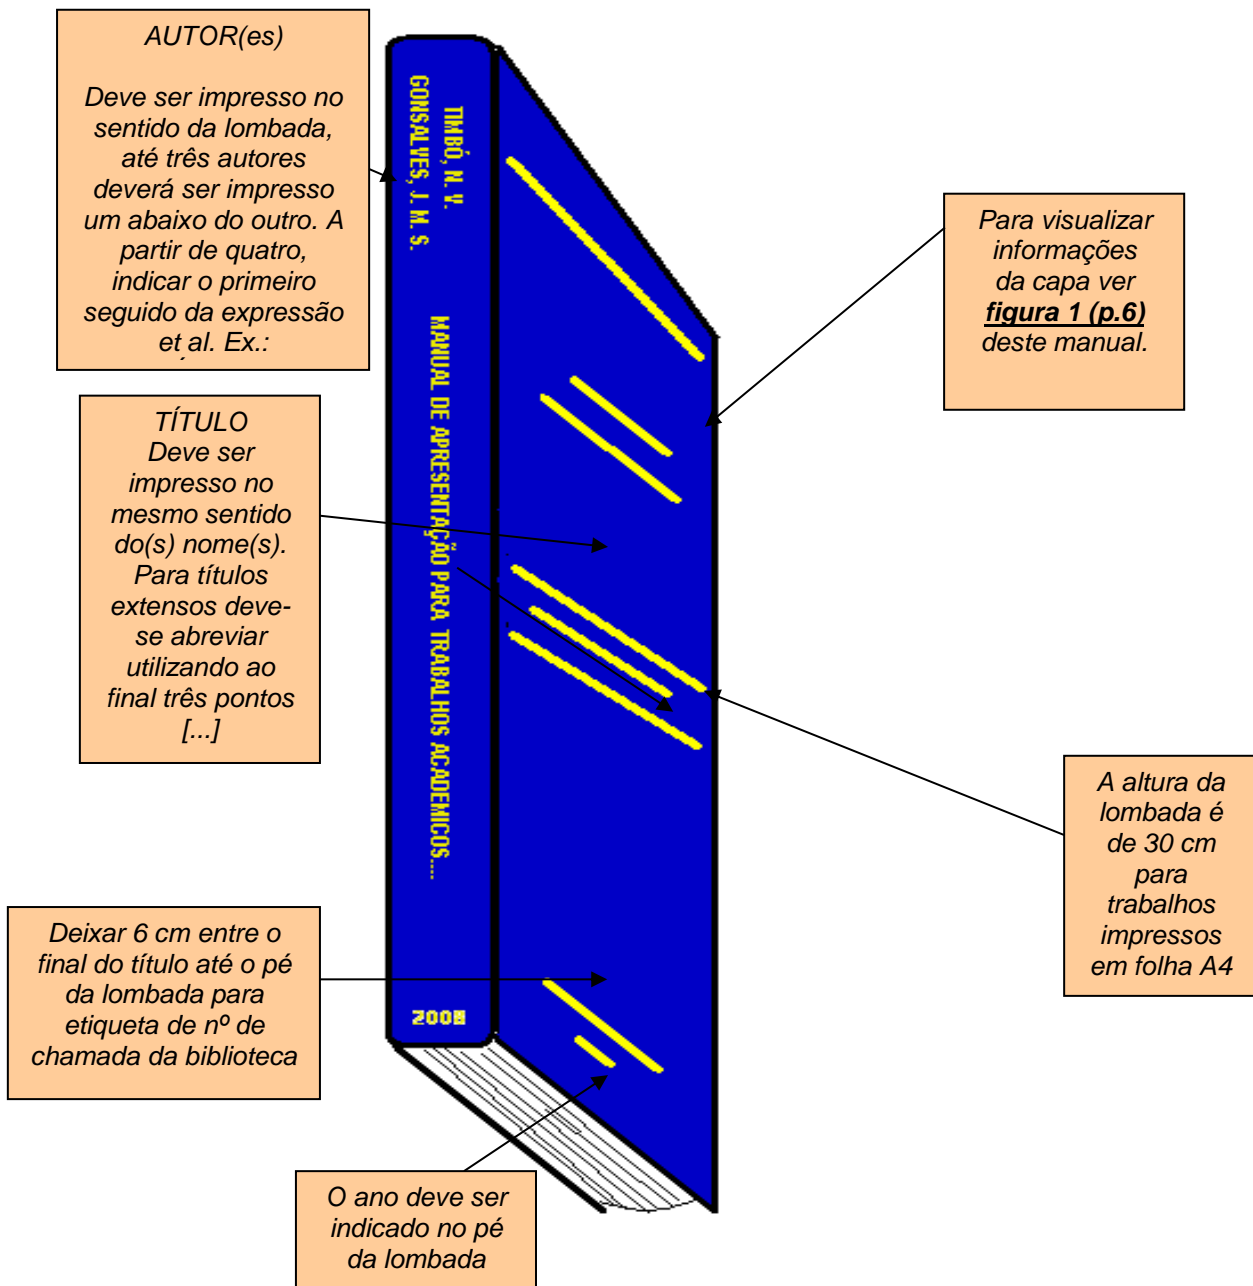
AUTOR(es)

Deve ser impresso no sentido da lombada, até três autores deverá ser impresso um abaixo do outro. A partir de quatro, indicar o primeiro seguido da expressão et al. Ex.:

TIMBÓ, N. V.
GONSALVES, J. M. S.

MANUAL DE APRESENTAÇÃO PARA TRABALHOS ACADEMICOS...

2008

Para visualizar informações da capa ver **figura 1 (p.6)** deste manual.

TÍTULO
Deve ser impresso no mesmo sentido do(s) nome(s). Para títulos extensos deve-se abreviar utilizando ao final três pontos [...]

A altura da lombada é de 30 cm para trabalhos impressos em folha A4

Deixar 6 cm entre o final do título até o pé da lombada para etiqueta de nº de chamada da biblioteca

O ano deve ser indicado no pé da lombada